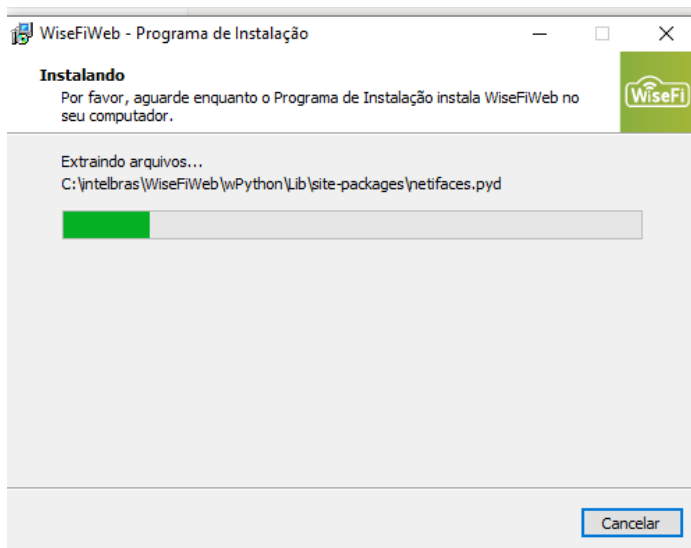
WiseFiWeb - Programa de Instalação

Instalando

Por favor, aguarde enquanto o Programa de Instalação instala WiseFiWeb no seu computador.

WiseFi

Extraindo arquivos...

C:\intelbras\WiseFiWeb\wPython\Lib\site-packages\netifaces.pyd

Cancelar